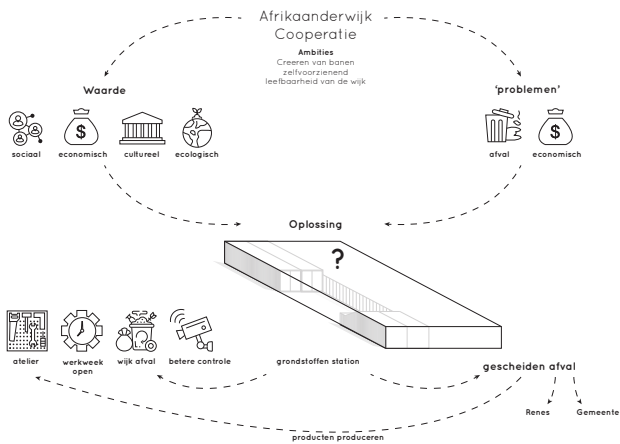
Afrikaanderwijk Cooperatie

Ambities
Creeren van banen
zelfvoorzienend
leefbaarheid van de wijk

Waarde

$

sociaal economisch cultureel ecologisch

'problemen'

$

afval economisch

Oplossing

?

atelier werkweek open wijk afval betere controle

grondstoffen station

gescheiden afval

Renes Gemeente

producten produceren